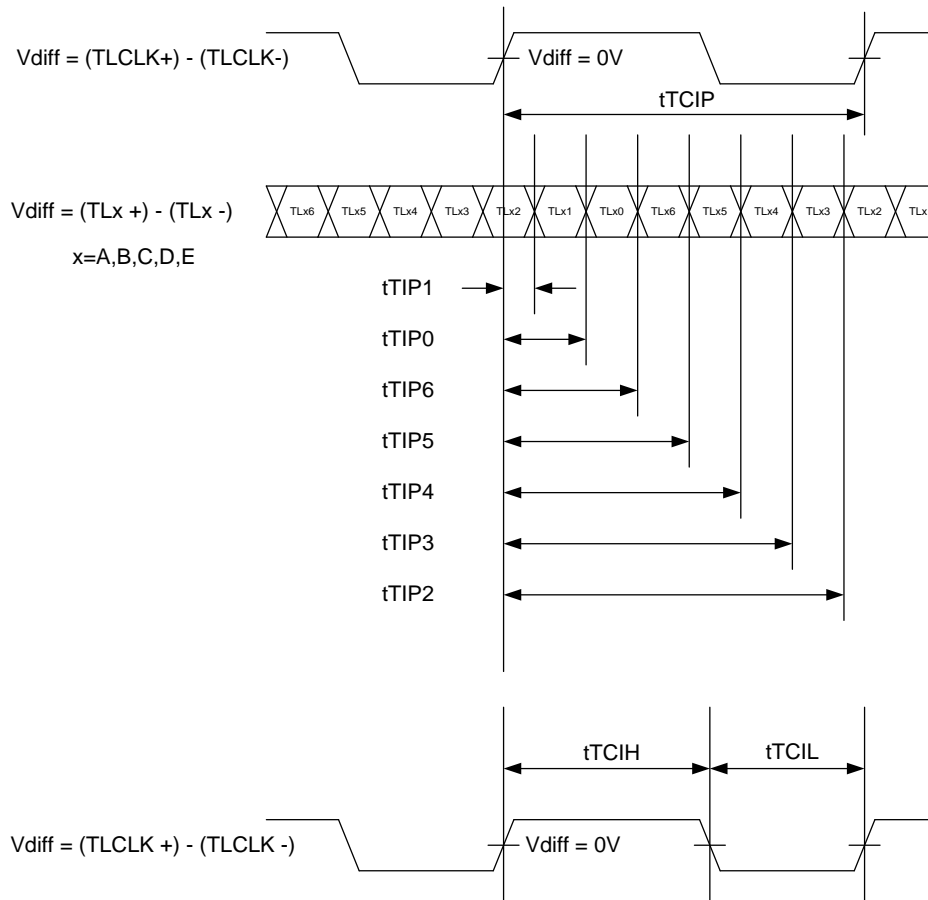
Vdiff = (TLCLK+) - (TLCLK-)

Vdiff = 0V

tTCIP

Vdiff = (TLx +) - (TLx -)

x=A,B,C,D,E

TLx6 TLx5 TLx4 TLx3 TLx2 TLx1 TLx0 TLx6 TLx5 TLx4 TLx3 TLx2 TLx

tTIP1

tTIP0

tTIP6

tTIP5

tTIP4

tTIP3

tTIP2

tTCIH

tTCIL

Vdiff = (TLCLK +) - (TLCLK -)

Vdiff = 0V